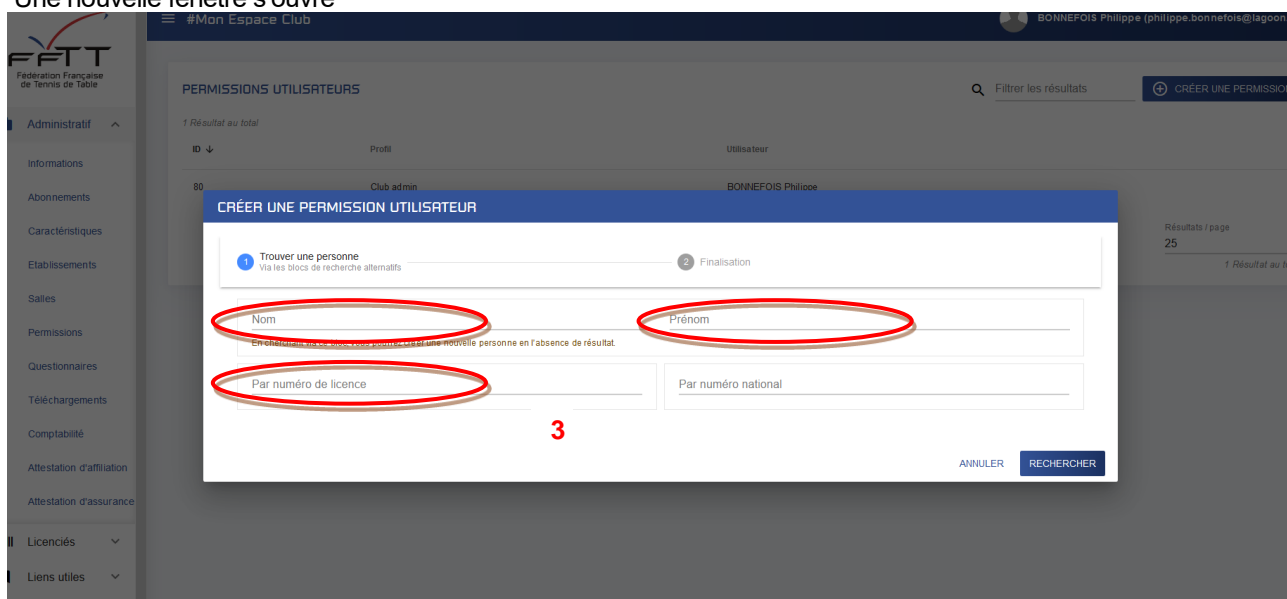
Une nouvelle fenêtre s'ouvre

FFTT
Fédération Française de Tennis de Table

#Mon Espace Club

BONNEFOIS Philippe (philippe.bonnefois@lagoon

Administratif
Informations
Abonnements
Caractéristiques
Etablissements
Salles
Permissions
Questionnaires
Téléchargements
Comptabilité
Attestation d'affiliation
Attestation d'assurance
Licenciés
Liens utiles

PERMISSIONS UTILISATEURS

Filtrer les résultats

CRÉER UNE PERMISSIO

1 Résultat au total

| ID | Profil | Utilisateur |
|---|---|---|
| 80 | Club admin | BONNEFOIS Philippe |

Résultats / page
25
1 Résultat au t

CRÉER UNE PERMISSION UTILISATEUR

1 Trouver une personne
Via les blocs de recherche alternatifs

2 Finalisation

Nom
Prénom

En cherchant via ce bloc vous pourrez créer une nouvelle personne en l'absence de résultat.

Par numéro de licence
Par numéro national

3

ANNULER
RECHERCHER